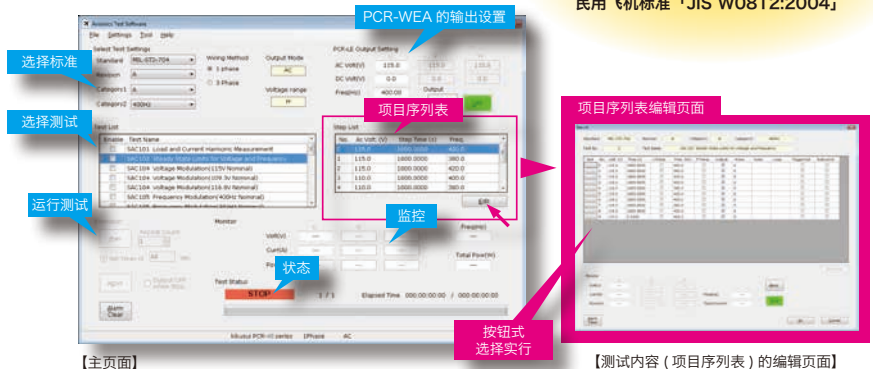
民用飞机标准「JIS W0812:2004」

Avionics Test Software
File Settings Tool Help

PCR-WEA 的输出设置

Select Test Settings
选择标准
Standard MIL-STD-704
Revision A
Category1 A
Category2 400Hz
Wiring Method
1 phase
3 Phase
Output Mode
AC
Voltage range
H
PCR-LE Output Setting
AC Volt(V) 115.0
DC Volt(V) 0.0
Freq(Hz) 400.00
Output

项目序列表

选择测试
Test List
Enable Test Name
SAC101 Load and Current Harmonic Measurement
SAC102 Steady State Limits for Voltage and Frequency
SAC103 Voltage Phase Difference
SAC104 Voltage Modulation(115V Nominal)
SAC104 Voltage Modulation(109.5V Nominal)
SAC104 Voltage Modulation(116.0V Nominal)
SAC105 Frequency Modulation(400Hz Nominal)

Step List
| No. | Ac Volt. (V) | Step Time (s) | Freq. |
|---|---|---|---|
| 0 | 115.0 | 1000.0000 | 400.0 |
| 1 | 115.0 | 1000.0000 | 380.0 |
| 2 | 115.0 | 1000.0000 | 420.0 |
| 3 | 110.0 | 1000.0000 | 400.0 |
| 4 | 110.0 | 1000.0000 | 380.0 |

Edit

运行测试
Start
Repeat Count
Monitor
Volt(V)
Curr(A)
监控
Freq(Hz)
Total Pow(W)
状态
Abort
Test Status
STOP
1 / 1
Elapsed Time 000:00:00:00 / 000:00:00:00
Alarm Clear
Kikusui PCR-LE series 1Phase AC

项目序列表编辑页面

按钮式
选择实行

【主页面】
【测试内容（项目序列表）的编辑页面】